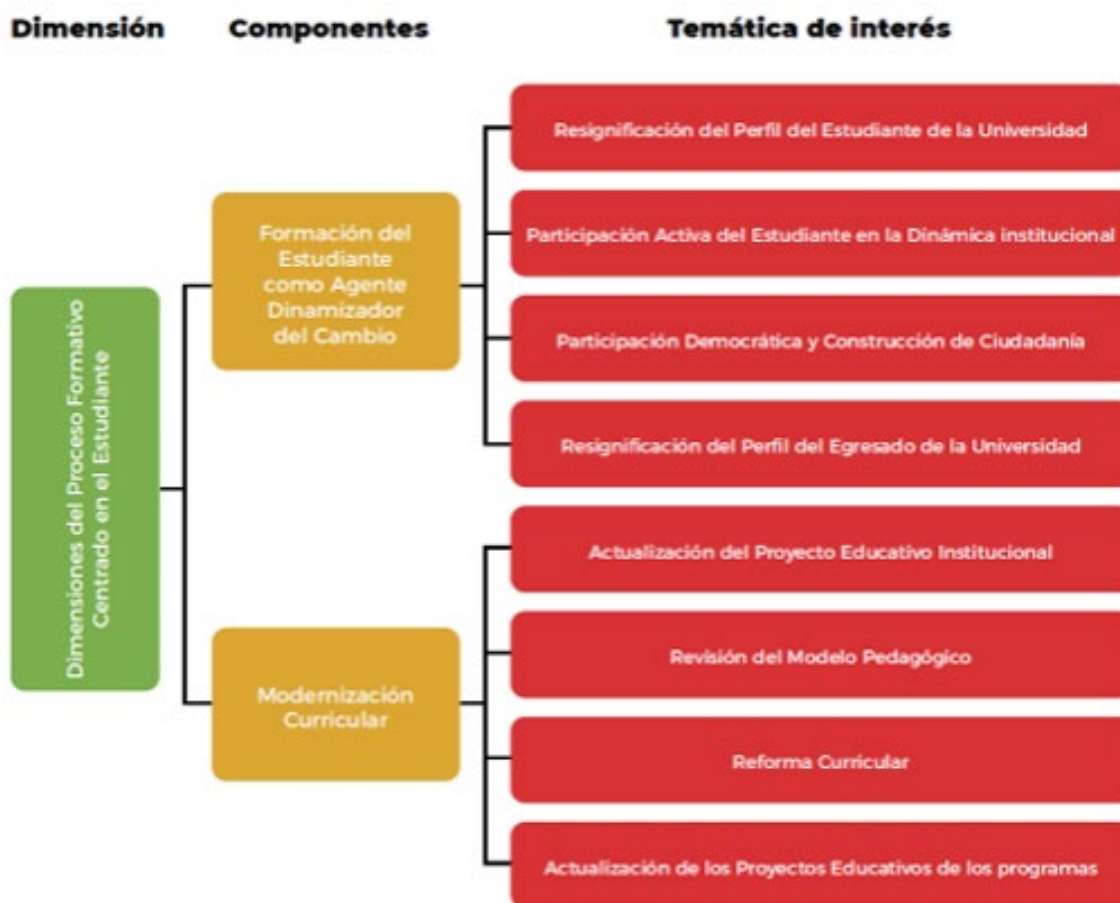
Dimensión

Componentes

Temática de interés

Dimensiones del Proceso Formativo Centrado en el Estudiante

Formación del Estudiante como Agente Dinamizador del Cambio

Resignificación del Perfil del Estudiante de la Universidad

Participación Activa del Estudiante en la Dinámica institucional

Participación Democrática y Construcción de Ciudadanía

Resignificación del Perfil del Egresado de la Universidad

Modernización Curricular

Actualización del Proyecto Educativo Institucional

Revisión del Modelo Pedagógico

Reforma Curricular

Actualización de los Proyectos Educativos de los programas